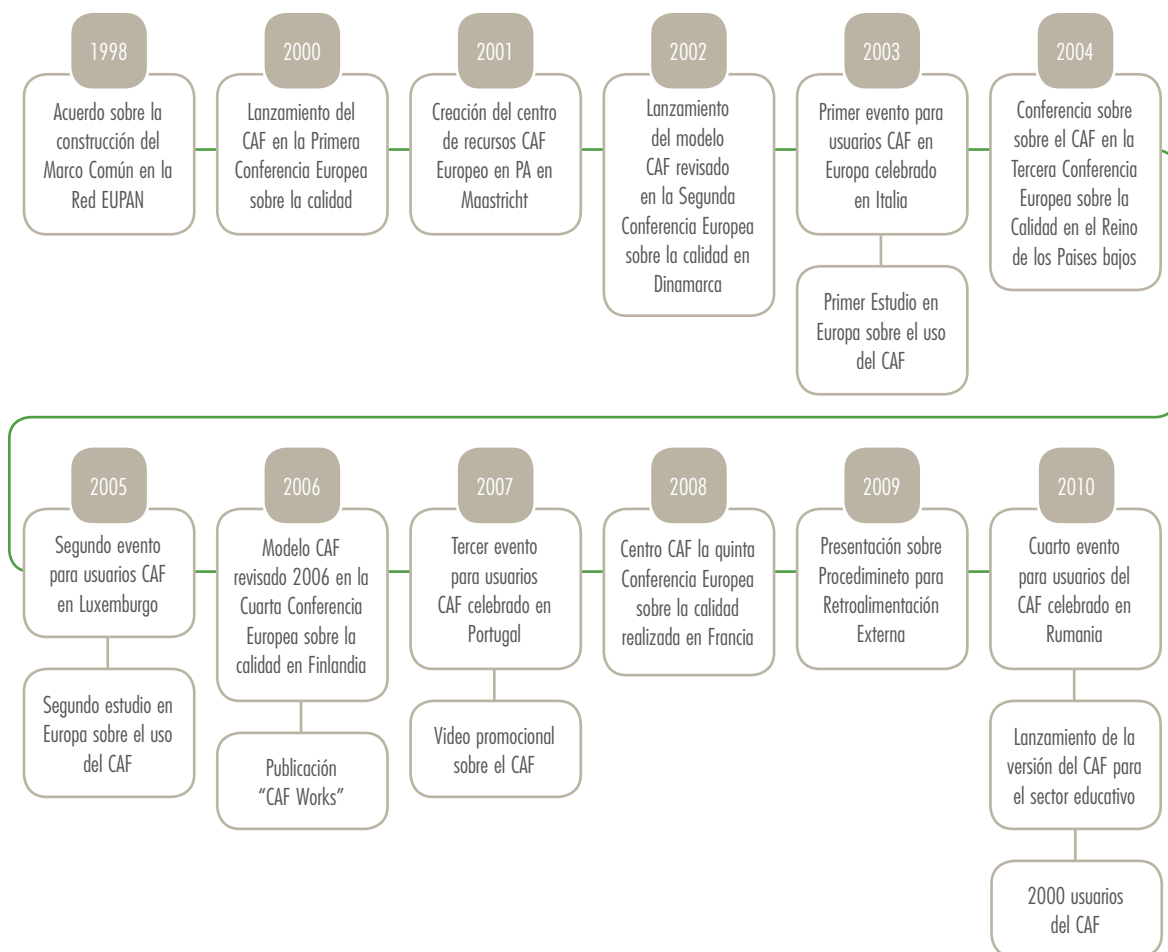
1998

Acuerdo sobre la construcción del Marco Común en la Red EUPAN

2000

Lanzamiento del CAF en la Primera Conferencia Europea sobre la calidad

2001

Creación del centro de recursos CAF Europeo en PA en Maastricht

2002

Lanzamiento del modelo CAF revisado en la Segunda Conferencia Europea sobre la calidad en Dinamarca

2003

Primer evento para usuarios CAF en Europa celebrado en Italia

Primer Estudio en Europa sobre el uso del CAF

2004

Conferencia sobre sobre el CAF en la Tercera Conferencia Europea sobre la Calidad en el Reino de los Paises bajos

2005

Segundo evento para usuarios CAF en Luxemburgo

Segundo estudio en Europa sobre el uso del CAF

2006

Modelo CAF revisado 2006 en la Cuarta Conferencia Europea sobre la calidad en Finlandia

Publicación "CAF Works"

2007

Tercer evento para usuarios CAF celebrado en Portugal

Video promocional sobre el CAF

2008

Centro CAF la quinta Conferencia Europea sobre la calidad realizada en Francia

2009

Presentación sobre Procedimineto para Retroalimentación Externa

2010

Cuarto evento para usuarios del CAF celebrado en Rumania

Lanzamiento de la versión del CAF para el sector educativo

2000 usuarios del CAF